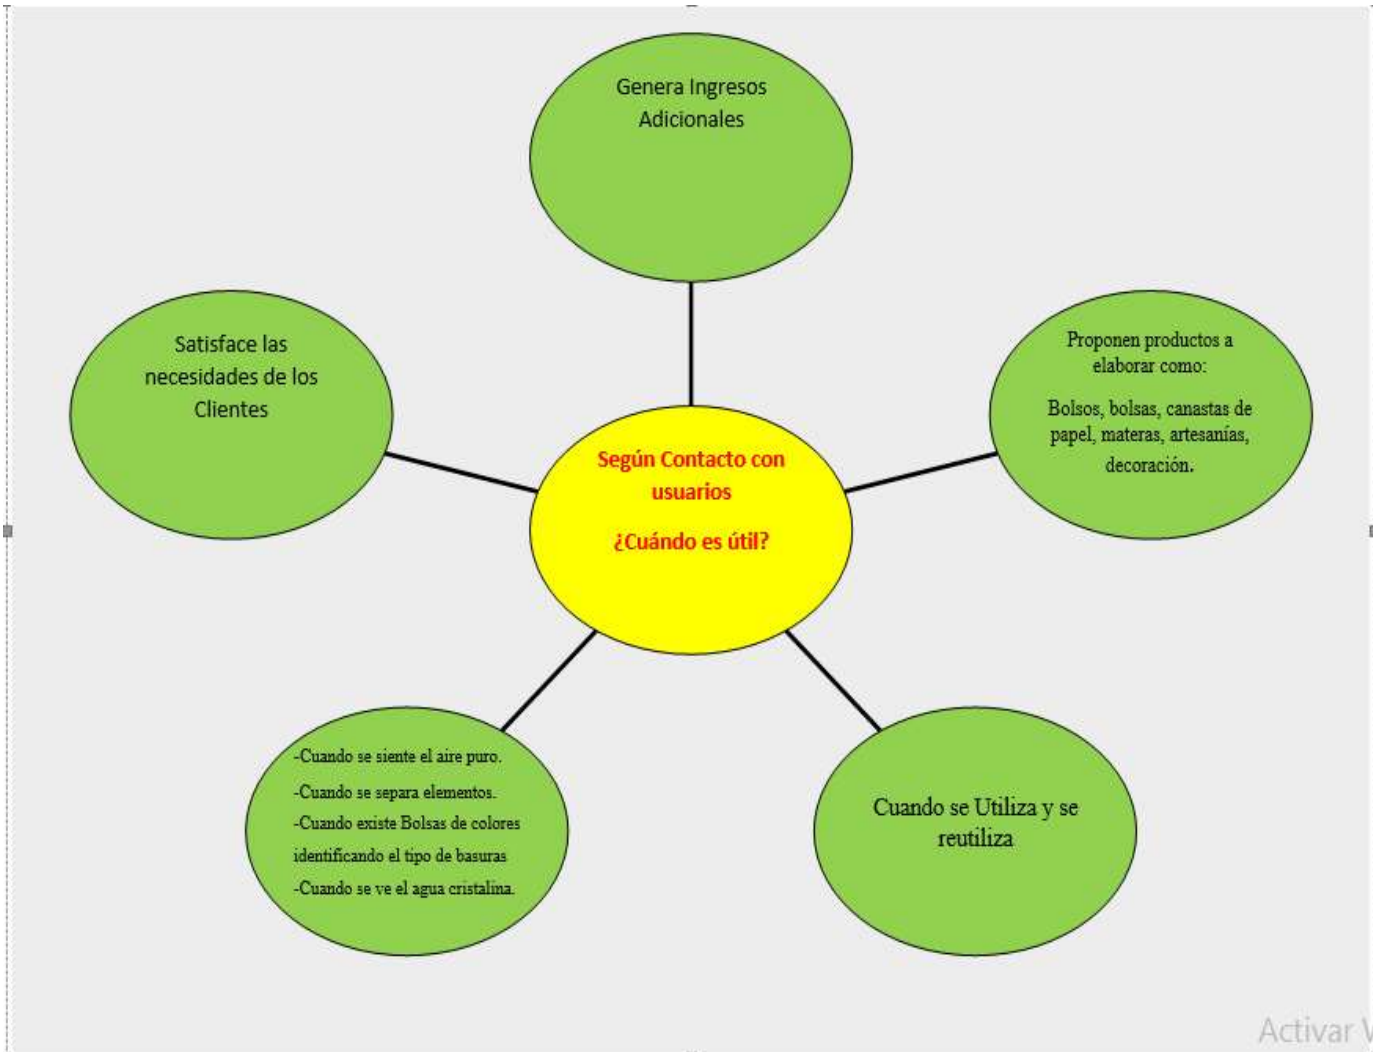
Genera Ingresos Adicionales

Satisface las necesidades de los Clientes

Proponen productos a elaborar como:

Bolsos, bolsas, canastas de papel, materas, artesanías, decoración.

Según Contacto con usuarios

¿Cuándo es útil?

-Cuando se siente el aire puro.
-Cuando se separa elementos.
-Cuando existe Bolsas de colores identificando el tipo de basuras
-Cuando se ve el agua cristalina.

Cuando se Utiliza y se reutiliza

Activar V